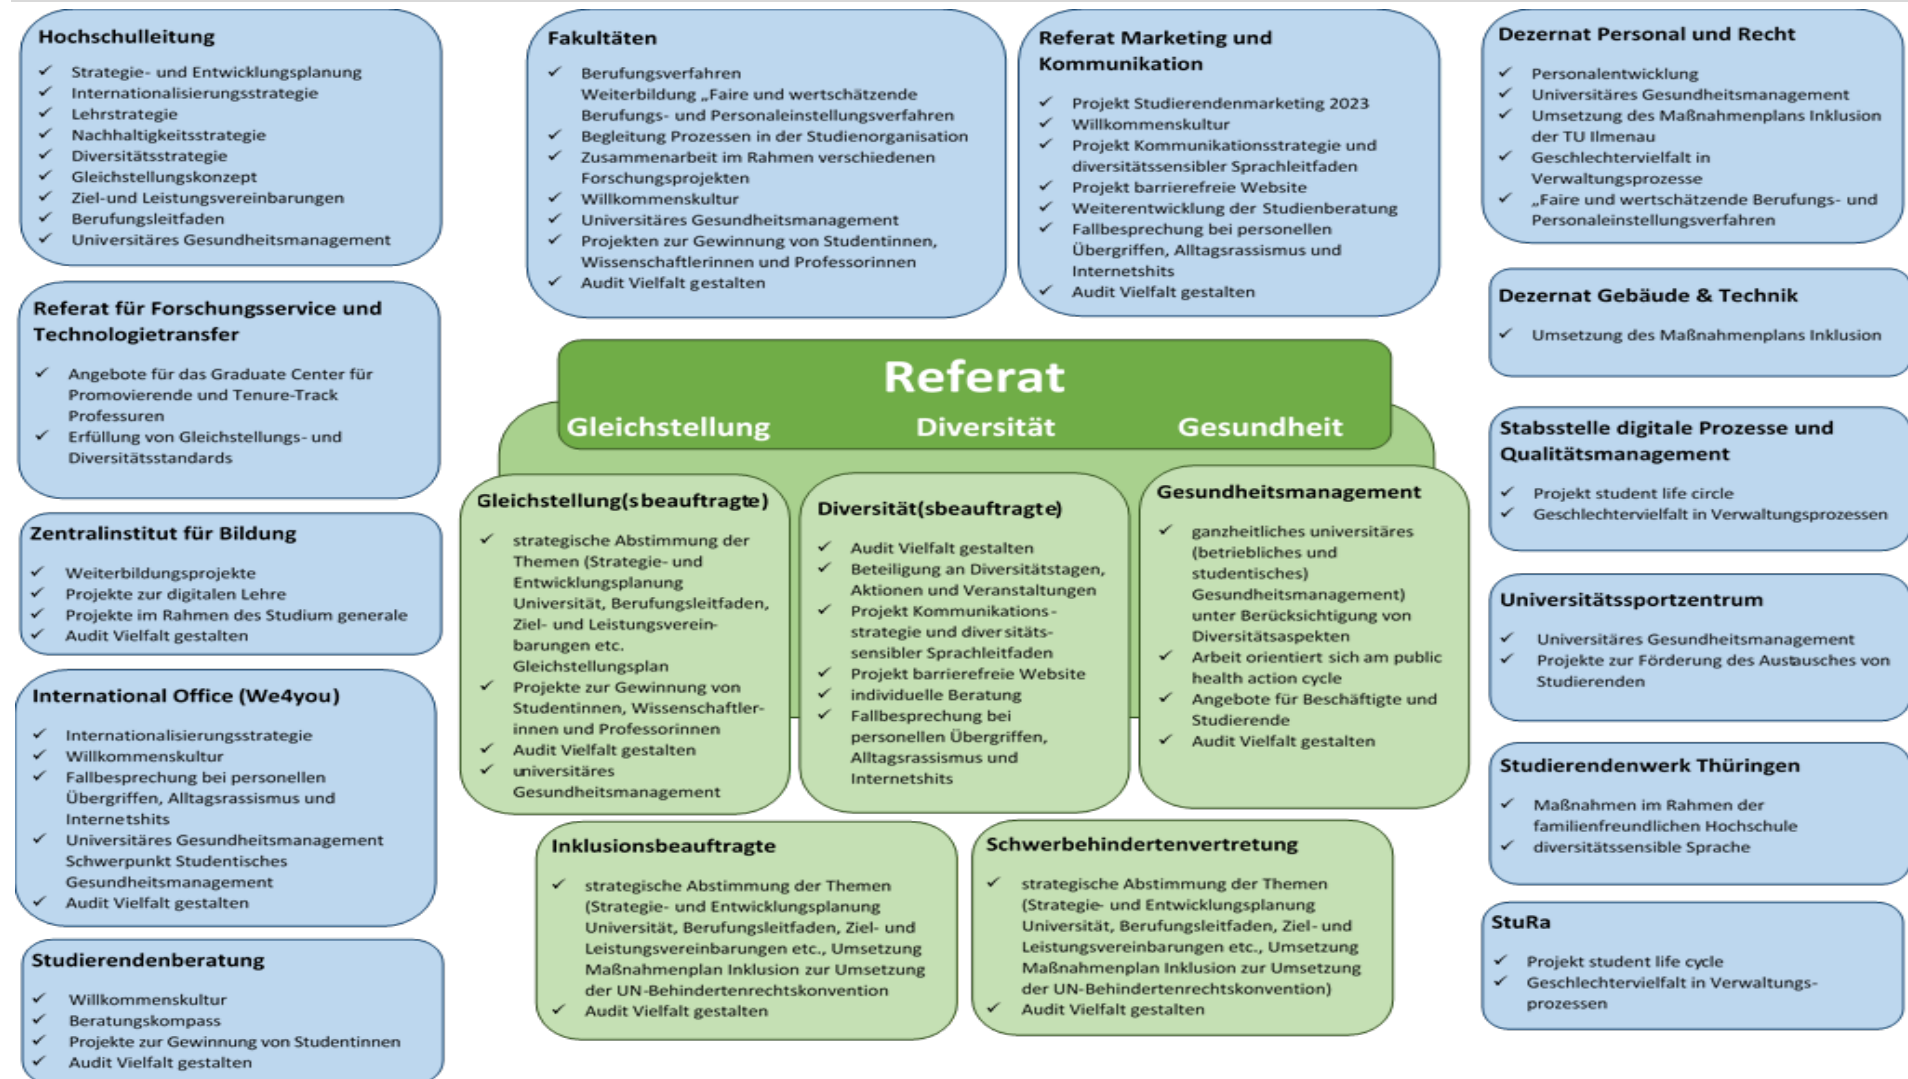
Hochschulleitung

✓ Strategie- und Entwicklungsplanung
✓ Internationalisierungsstrategie
✓ Lehrstrategie
✓ Nachhaltigkeitsstrategie
✓ Diversitätsstrategie
✓ Gleichstellungskonzept
✓ Ziel-und Leistungsvereinbarungen
✓ Berufungsleitfaden
✓ Universitäres Gesundheitsmanagement

Referat für Forschungsservice und Technologietransfer

✓ Angebote für das Graduate Center für Promovierende und Tenure-Track Professuren
✓ Erfüllung von Gleichstellungs- und Diversitätsstandards

Zentralinstitut für Bildung

✓ Weiterbildungsprojekte
✓ Projekte zur digitalen Lehre
✓ Projekte im Rahmen des Studium generale
✓ Audit Vielfalt gestalten

International Office (We4you)

✓ Internationalisierungsstrategie
✓ Willkommenskultur
✓ Fallbesprechung bei personellen Übergriffen, Alltagsrassismus und Internetshits
✓ Universitäres Gesundheitsmanagement Schwerpunkt Studentisches Gesundheitsmanagement
✓ Audit Vielfalt gestalten

Studierendenberatung

✓ Willkommenskultur
✓ Beratungskompass
✓ Projekte zur Gewinnung von Studentinnen
✓ Audit Vielfalt gestalten

Fakultäten

✓ Berufungsverfahren Weiterbildung „Faire und wertschätzende Berufungs- und Personaleinstellungsverfahren
✓ Begleitung Prozessen in der Studienorganisation
✓ Zusammenarbeit im Rahmen verschiedenen Forschungsprojekten
✓ Willkommenskultur
✓ Universitäres Gesundheitsmanagement
✓ Projekten zur Gewinnung von Studentinnen, Wissenschaftlerinnen und Professorinnen
✓ Audit Vielfalt gestalten

Referat Marketing und Kommunikation

✓ Projekt Studierendenmarketing 2023
✓ Willkommenskultur
✓ Projekt Kommunikationsstrategie und diversitätssensibler Sprachleitfaden
✓ Projekt barrierefreie Website
✓ Weiterentwicklung der Studienberatung
✓ Fallbesprechung bei personellen Übergriffen, Alltagsrassismus und Internetshits
✓ Audit Vielfalt gestalten

Referat
Gleichstellung Diversität Gesundheit

Gleichstellung(sbeauftragte)

✓ strategische Abstimmung der Themen (Strategie- und Entwicklungsplanung Universität, Berufungsleitfaden, Ziel- und Leistungsvereinbarungen etc. Gleichstellungsplan
✓ Projekte zur Gewinnung von Studentinnen, Wissenschaftlerinnen und Professorinnen
✓ Audit Vielfalt gestalten
✓ universitäres Gesundheitsmanagement

Diversität(sbeauftragte)

✓ Audit Vielfalt gestalten
✓ Beteiligung an Diversitätstagen, Aktionen und Veranstaltungen
✓ Projekt Kommunikationsstrategie und diversitätssensibler Sprachleitfaden
✓ Projekt barrierefreie Website
✓ individuelle Beratung
✓ Fallbesprechung bei personellen Übergriffen, Alltagsrassismus und Internetshits

Gesundheitsmanagement

✓ ganzheitliches universitäres (betriebliches und studentisches) Gesundheitsmanagement) unter Berücksichtigung von Diversitätsaspekten
✓ Arbeit orientiert sich am public health action cycle
✓ Angebote für Beschäftigte und Studierende
✓ Audit Vielfalt gestalten

Inklusionsbeauftragte

✓ strategische Abstimmung der Themen (Strategie- und Entwicklungsplanung Universität, Berufungsleitfaden, Ziel- und Leistungsvereinbarungen etc., Umsetzung Maßnahmenplan Inklusion zur Umsetzung der UN-Behindertenrechtskonvention
✓ Audit Vielfalt gestalten

Schwerbehindertenvertretung

✓ strategische Abstimmung der Themen (Strategie- und Entwicklungsplanung Universität, Berufungsleitfaden, Ziel- und Leistungsvereinbarungen etc., Umsetzung Maßnahmenplan Inklusion zur Umsetzung der UN-Behindertenrechtskonvention)
✓ Audit Vielfalt gestalten

Dezernat Personal und Recht

✓ Personalentwicklung
✓ Universitäres Gesundheitsmanagement
✓ Umsetzung des Maßnahmenplans Inklusion der TU Ilmenau
✓ Geschlechtervielfalt in Verwaltungsprozesse
✓ „Faire und wertschätzende Berufungs- und Personaleinstellungsverfahren

Dezernat Gebäude & Technik

✓ Umsetzung des Maßnahmenplans Inklusion

Stabsstelle digitale Prozesse und Qualitätsmanagement

✓ Projekt student life circle
✓ Geschlechtervielfalt in Verwaltungsprozessen

Universitätssportzentrum

✓ Universitäres Gesundheitsmanagement
✓ Projekte zur Förderung des Austausches von Studierenden

Studierendenwerk Thüringen

✓ Maßnahmen im Rahmen der familienfreundlichen Hochschule
✓ diversitätssensible Sprache

StuRa

✓ Projekt student life cycle
✓ Geschlechtervielfalt in Verwaltungsprozessen